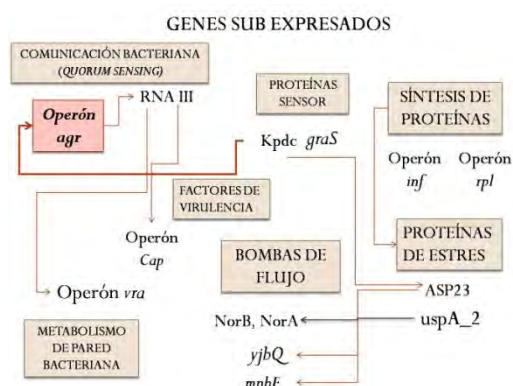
GENES SUB EXPRESADOS

COMUNICACIÓN BACTERIANA (QUORUM SENSING)

Operón agr

RNA III

PROTEÍNAS SENSOR

Kpdc graS

SÍNTESIS DE PROTEÍNAS

Operón inf

Operón rpl

FACTORES DE VIRULENCIA

Operón Cap

PROTEÍNAS DE ESTRES

BOMBAS DE FLUJO

Operón vra

ASP23

NorB, NorA

uspA_2

METABOLISMO DE PARED BACTERIANA

yjbQ

mphF